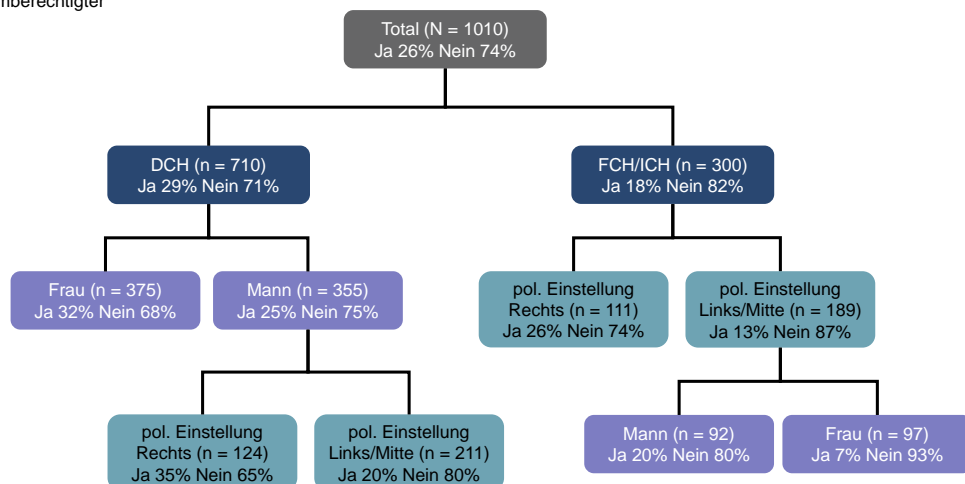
mberechtigter

Total (N = 1010)
Ja 26% Nein 74%

DCH (n = 710)
Ja 29% Nein 71%

FCH/ICH (n = 300)
Ja 18% Nein 82%

Frau (n = 375)
Ja 32% Nein 68%

Mann (n = 355)
Ja 25% Nein 75%

pol. Einstellung
Rechts (n = 111)
Ja 26% Nein 74%

pol. Einstellung
Links/Mitte (n = 189)
Ja 13% Nein 87%

pol. Einstellung
Rechts (n = 124)
Ja 35% Nein 65%

pol. Einstellung
Links/Mitte (n = 211)
Ja 20% Nein 80%

Mann (n = 92)
Ja 20% Nein 80%

Frau (n = 97)
Ja 7% Nein 93%